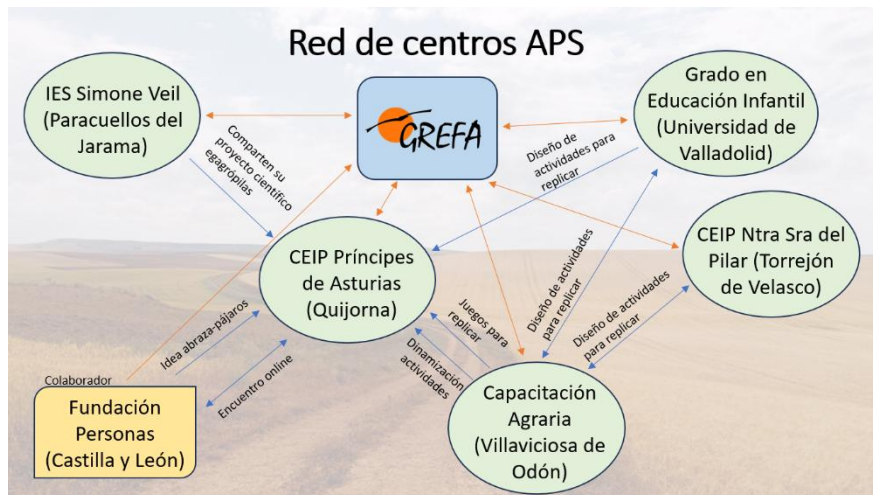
Red de centros APS

IES Simone Veil (Paracuellos del Jarama)

GREFA

Grado en Educación Infantil (Universidad de Valladolid)

Comparten su proyecto científico egagrópilas

Diseño de actividades para replicar

CEIP Príncipes de Asturias (Quijorna)

CEIP Ntra Sra del Pilar (Torrejón de Velasco)

Diseño de actividades para replicar

Diseño de actividades para replicar

Juegos para replicar

Idea abraza-pájaros

Dinamización actividades

Encuentro online

Colaborador

Fundación Personas (Castilla y León)

Capacitación Agraria (Villaviciosa de Odón)